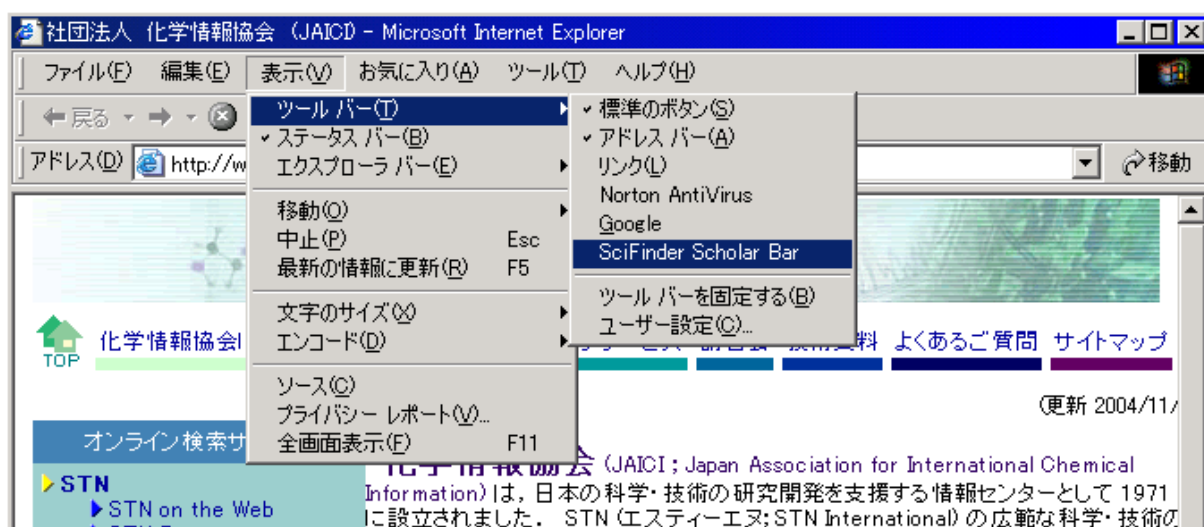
社団法人 化学情報協会 (JAICI) - Microsoft Internet Explorer

ファイル(F) 編集(E) 表示(V) お気に入り(A) ツール(T) ヘルプ(H)

← 戻る → 

アドレス(D) http://w

移動

ツール バー(T)
✓ ステータス バー(B)
エクスプローラ バー(E)
移動(O)
中止(P) Esc
最新の情報に更新(R) F5
文字のサイズ(X)
エンコード(D)
ソース(C)
プライバシー レポート(V)...
全画面表示(F) F11

✓ 標準のボタン(S)
✓ アドレス バー(A)
リンク(L)
Norton AntiVirus
Google
SciFinder Scholar Bar
ツール バーを固定する(B)
ユーザー設定(C)...

TOP

化学情報協会 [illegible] 料 よくあるご質問 サイトマップ

(更新 2004/11/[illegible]

オンライン検索サ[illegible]

STN
STN on the Web

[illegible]協会 (JAICI ; Japan Association for International Chemical Information) は，日本の科学・技術の研究開発を支援する情報センターとして 1971 に設立されました。 STN (エスティーエヌ;STN International) の広範な科学・技術の